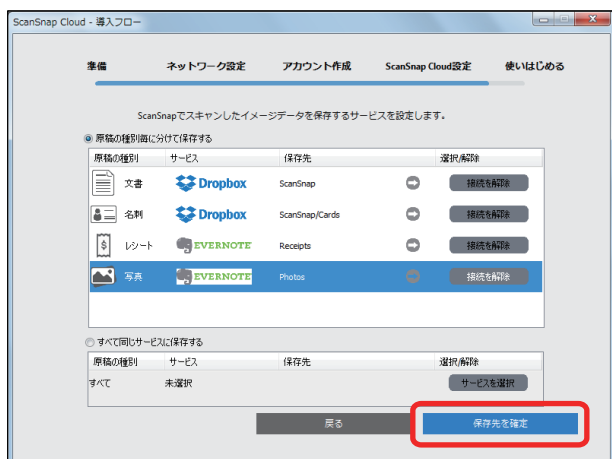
ScanSnap Cloud - 導入フロー

準備　ネットワーク設定　アカウント作成　ScanSnap Cloud設定　使いはじめる

ScanSnapでスキャンしたイメージデータを保存するサービスを設定します。

原稿の種別毎に分けて保存する

| 原稿の種別 | サービス | 保存先 | 選択/解除 |
|---|---|---|---|
| 文書 | Dropbox | ScanSnap | 接続を解除 |
| 名刺 | Dropbox | ScanSnap/Cards | 接続を解除 |
| レシート | EVERNOTE | Receipts | 接続を解除 |
| 写真 | EVERNOTE | Photos | 接続を解除 |

すべて同じサービスに保存する

| 原稿の種別 | サービス | 保存先 | 選択/解除 |
|---|---|---|---|
| すべて | 未選択 | | サービスを選択 |

戻る　保存先を確定